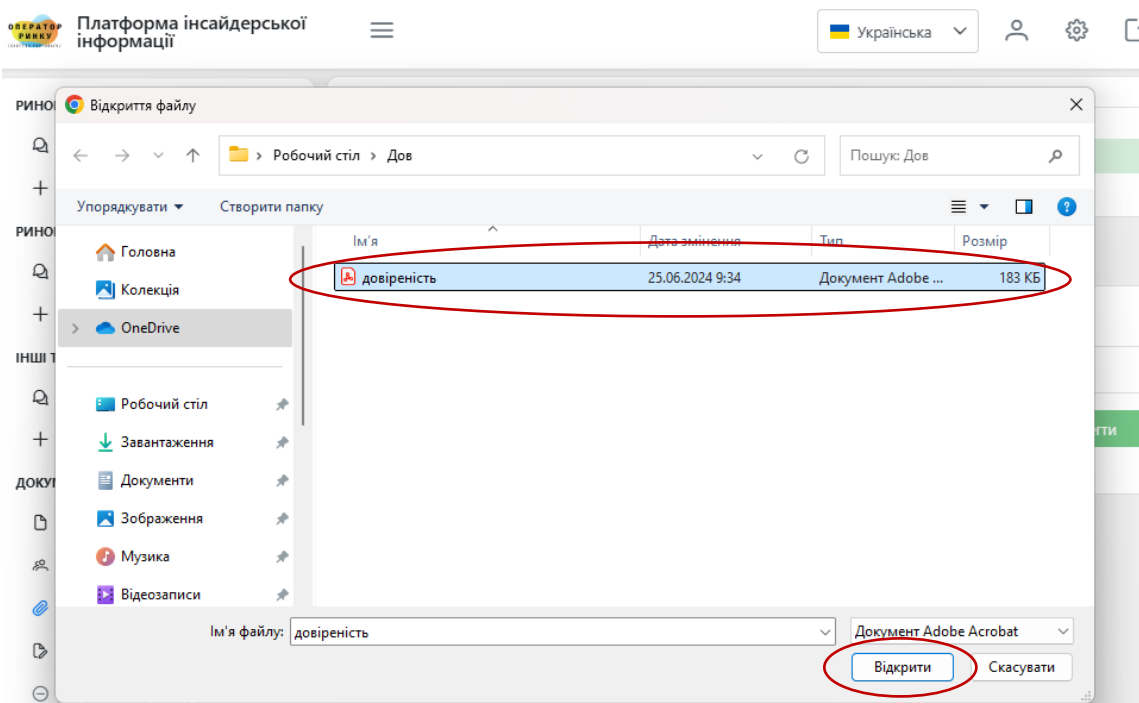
ОПЕРАТОР РИНКУ

Платформа інсайдерської інформації

Українська

РИНО

РИНО

ІНШІ Т

ДОКУ

Відкриття файлу

Робочий стіл > Дов

Пошук: Дов

Упорядкувати ▾ Створити папку

Головна

Колекція

OneDrive

Робочий стіл

Завантаження

Документи

Зображення

Музика

Відеозаписи

| Ім'я | Дата змінення | Тип | Розмір |
|---|---|---|---|
| довіреність | 25.06.2024 9:34 | Документ Adobe ... | 183 КБ |

Ім'я файлу: довіреність

Документ Adobe Acrobat

Відкрити

Скасувати

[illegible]ити